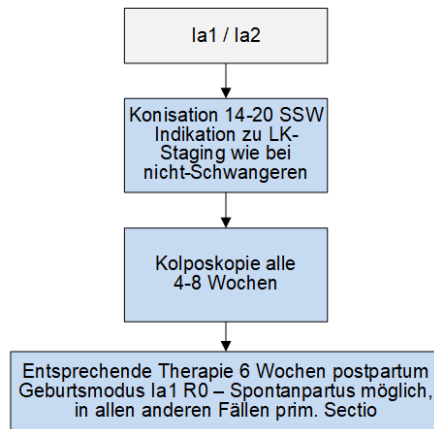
Ia1 / Ia2

Konisation 14-20 SSW Indikation zu LK-Staging wie bei nicht-Schwangeren

Kolposkopie alle 4-8 Wochen

Entsprechende Therapie 6 Wochen postpartum Geburtsmodus Ia1 R0 – Spontanpartus möglich, in allen anderen Fällen prim. Sectio